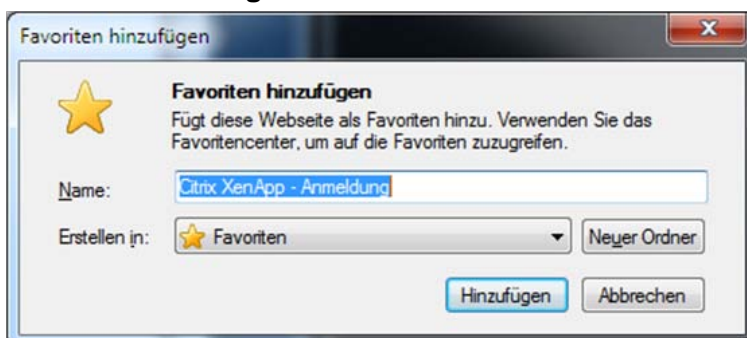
Favoriten hinzufügen

Favoriten hinzufügen

Fügt diese Webseite als Favoriten hinzu. Verwenden Sie das Favoritencenter, um auf die Favoriten zuzugreifen.

Name: Citrix XenApp - Anmeldung

Erstellen in: Favoriten

Neuer Ordner

Hinzufügen

Abbrechen